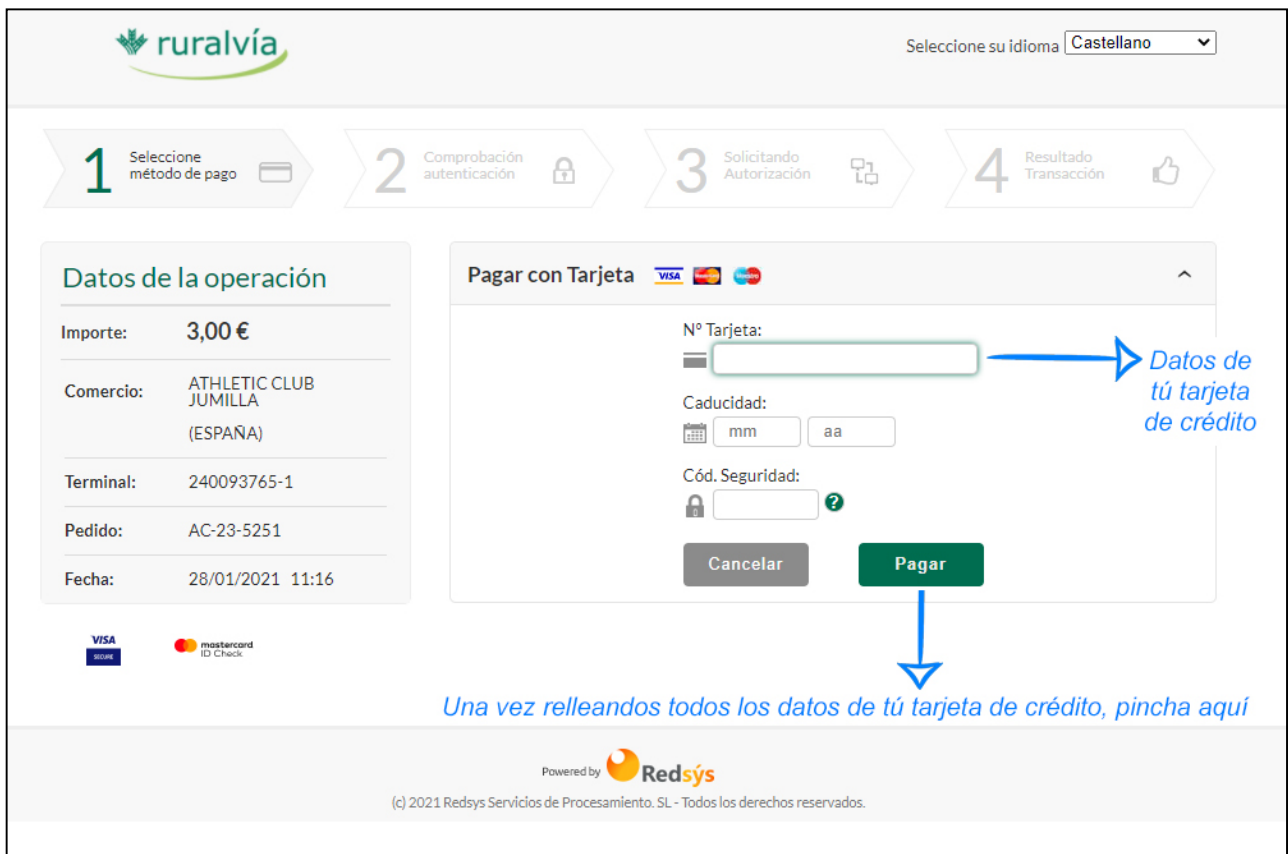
ruralvía

Seleccione su idioma Castellano

1 Seleccione método de pago
2 Comprobación autenticación
3 Solicitando Autorización
4 Resultado Transacción

Datos de la operación

| | |
|---|---|
| Importe: | 3,00 € |
| Comercio: | ATHLETIC CLUB JUMILLA (ESPAÑA) |
| Terminal: | 240093765-1 |
| Pedido: | AC-23-5251 |
| Fecha: | 28/01/2021 11:16 |

VISA SECURE
mastercard ID Check

Pagar con Tarjeta

Nº Tarjeta:

Datos de tú tarjeta de crédito

Caducidad:
mm aa

Cód. Seguridad:

Cancelar
Pagar

Una vez relleandos todos los datos de tú tarjeta de crédito, pincha aquí

Powered by Redsýs
(c) 2021 Redsys Servicios de Procesamiento. SL - Todos los derechos reservados.